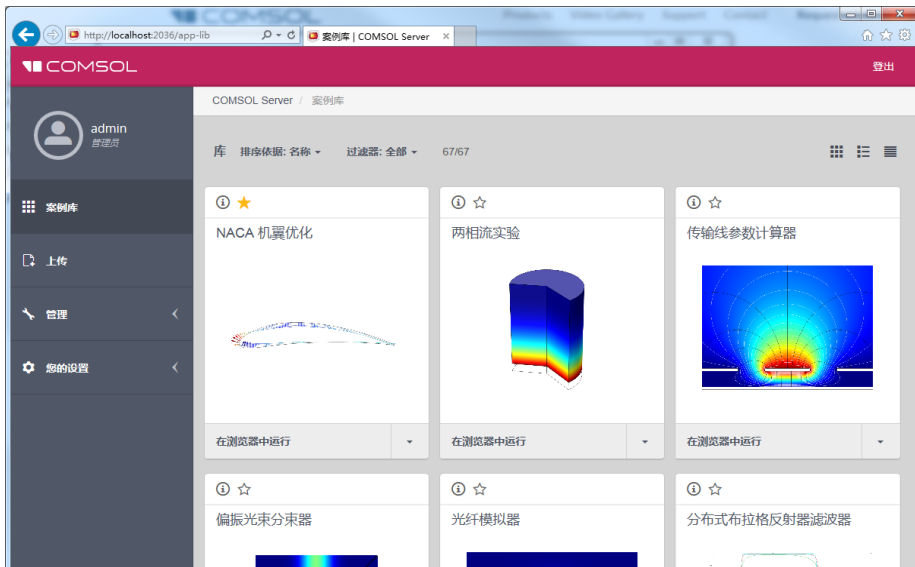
http://localhost:2036/app-lib
案例库 | COMSOL Server

COMSOL
登出

admin
管理员

案例库
上传
管理
您的设置

COMSOL Server / 案例库

库 排序依据: 名称 过滤器: 全部 67/67

NACA 机翼优化
在浏览器中运行

两相流实验
在浏览器中运行

传输线参数计算器
在浏览器中运行

偏振光束分束器

光纤模拟器

分布式布拉格反射器滤波器